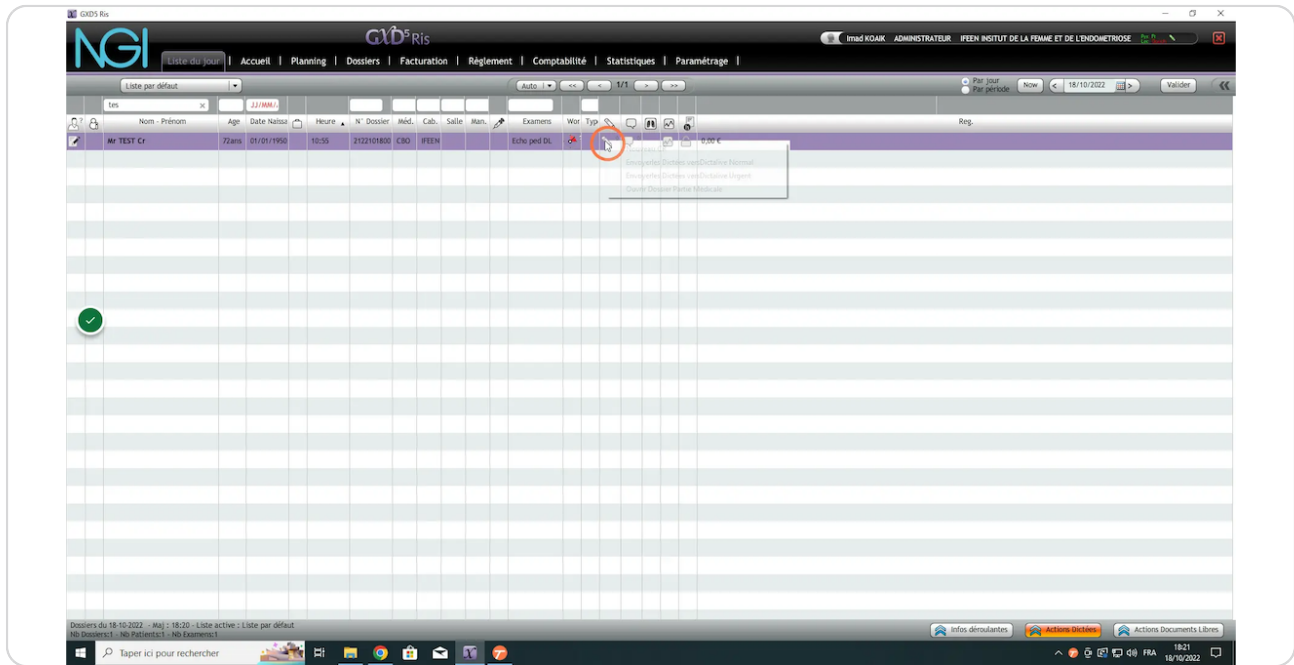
GXD5 Ris

NGI

GXD5 Ris

Imad KOAIK ADMINISTRATEUR IFEEN INSITUT DE LA FEMME ET DE L'ENDOMETRIOSE

Liste du jour | Accueil | Planning | Dossiers | Facturation | Règlement | Comptabilité | Statistiques | Paramétrage |

Liste par défaut

Auto << < 1/1 > >>

Par jour
Par période

Now < 18/10/2022 > Valider

tes

JJ/MM/

| | | Nom - Prénom | Age | Date Naissa | | Heure | N° Dossier | Méd. | Cab. | Salle | Man. | | Examens | Wor | Typ | | | | | | Reg. |
|---|---|---|---|---|---|---|---|---|---|---|---|---|---|---|---|---|---|---|---|---|---|
| | | Mr TEST Cr | 72ans | 01/01/1950 | | 10:55 | 2122101800 | CBO | IFEEN | | | | Echo ped DL | | | | | | | 0,00 € | |

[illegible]
Ouvrir les Dictées avec Dictalise Normal
Ouvrir les Dictées avec Dictalise Urgent
Ouvrir Dossier Partie Médicale

Dossiers du 18-10-2022 - Maj : 18:20 - Liste active : Liste par défaut
Nb Dossiers:1 - Nb Patients:1 - Nb Examens:1

Infos déroulantes
Actions Dictées
Actions Documents Libres

Taper ici pour rechercher

FRA 18:21 18/10/2022